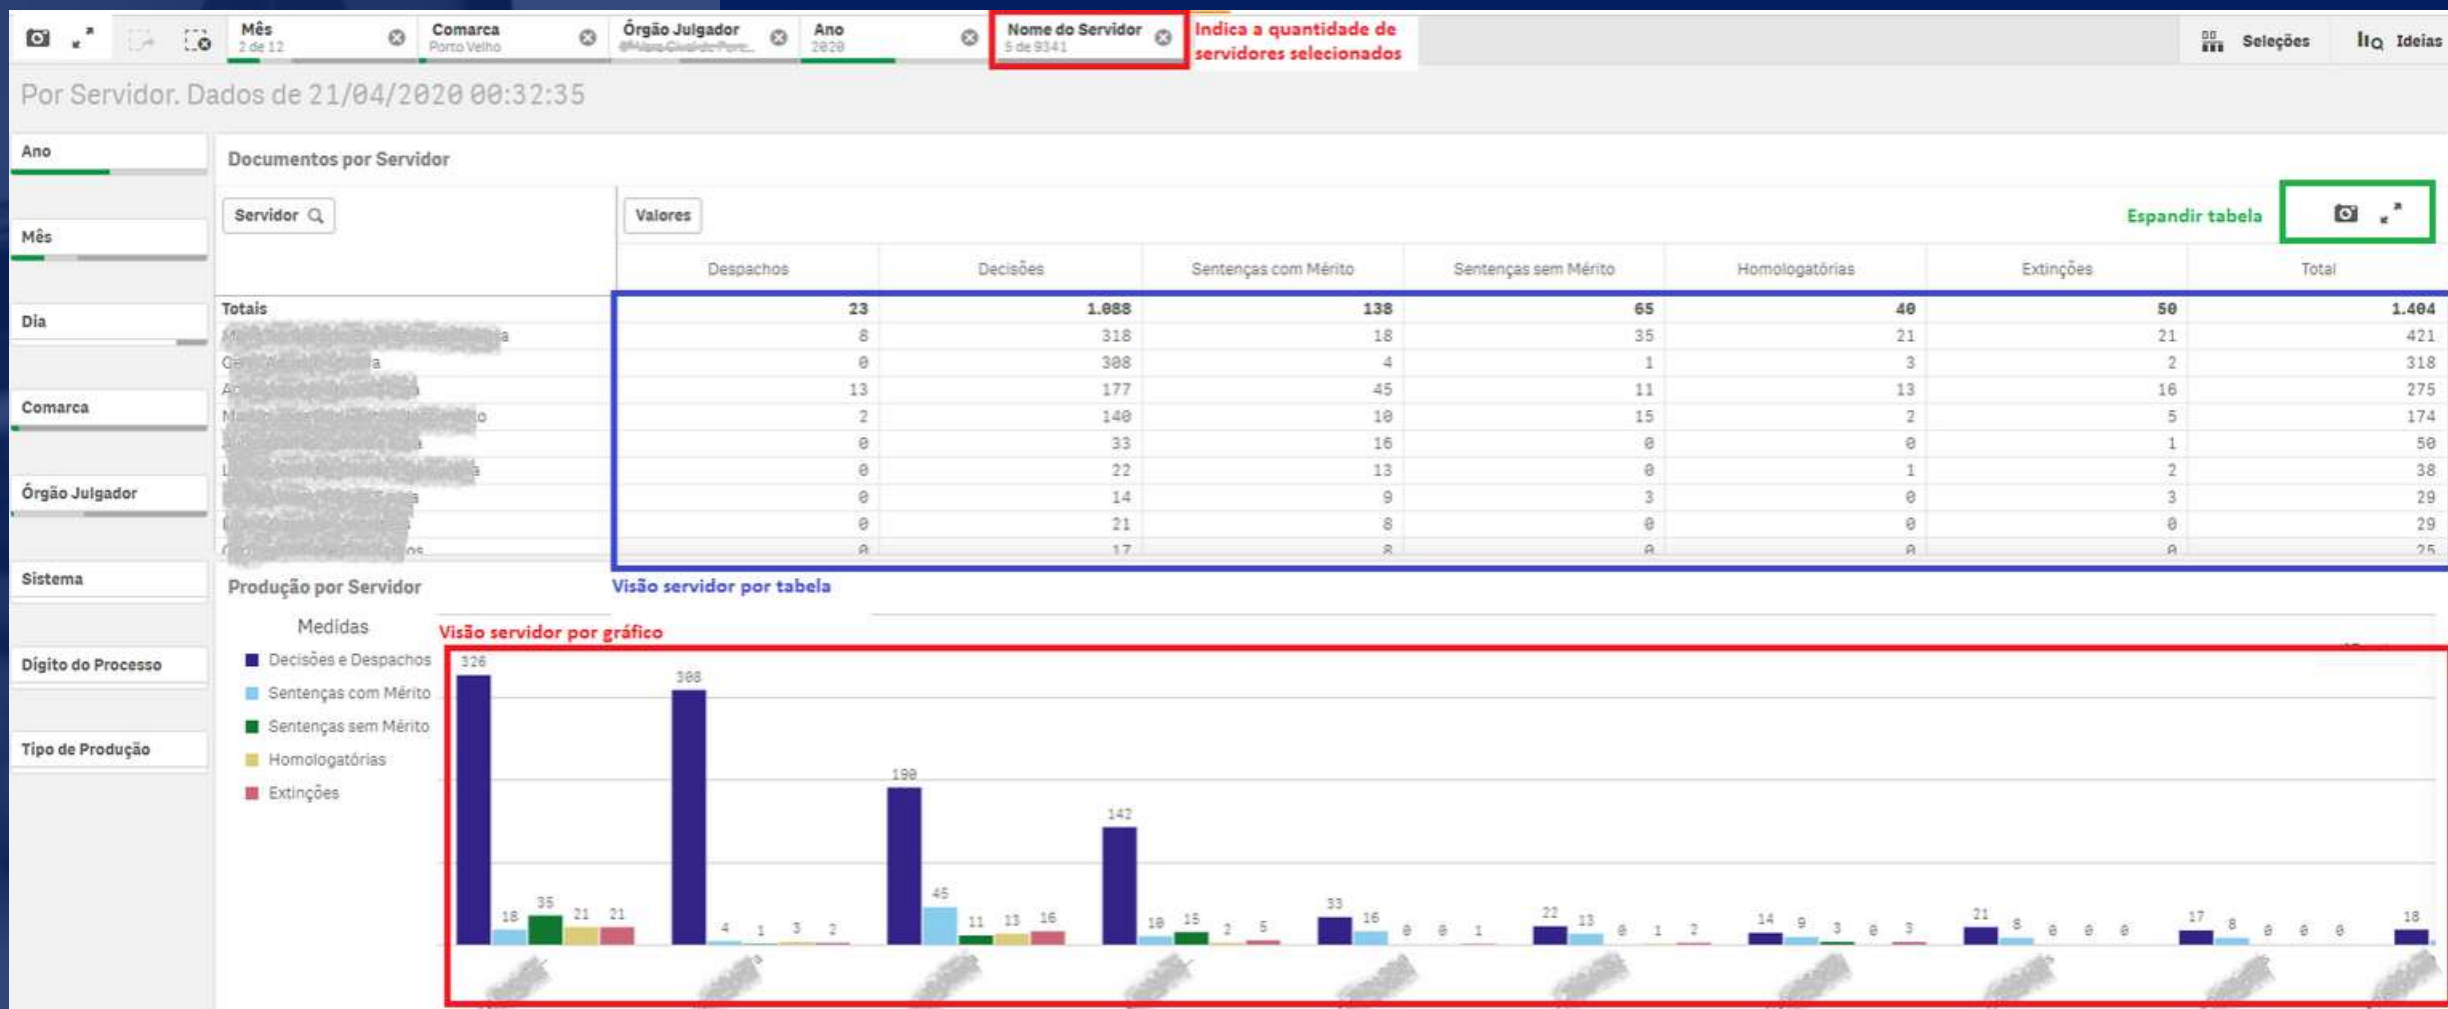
Mês
2 de 12

Comarca
Porto Velho

Órgão Julgador
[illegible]

Ano
2020

Nome do Servidor
5 de 9341

Indica a quantidade de servidores selecionados

Seleções

Ideias

Por Servidor. Dados de 21/04/2020 00:32:35

Ano

Mês

Dia

Comarca

Órgão Julgador

Sistema

Dígito do Processo

Tipo de Produção

Documentos por Servidor

Servidor

Valores

Espandir tabela

| Servidor | Despachos | Decisões | Sentenças com Mérito | Sentenças sem Mérito | Homologatórias | Extinções | Total |
|---|---|---|---|---|---|---|---|
| Totais | 23 | 1.088 | 138 | 65 | 40 | 50 | 1.404 |
| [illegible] | 8 | 318 | 18 | 35 | 21 | 21 | 421 |
| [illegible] | 0 | 308 | 4 | 1 | 3 | 2 | 318 |
| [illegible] | 13 | 177 | 45 | 11 | 13 | 16 | 275 |
| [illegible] | 2 | 140 | 10 | 15 | 2 | 5 | 174 |
| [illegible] | 0 | 33 | 16 | 0 | 0 | 1 | 50 |
| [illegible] | 0 | 22 | 13 | 0 | 1 | 2 | 38 |
| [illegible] | 0 | 14 | 9 | 3 | 0 | 3 | 29 |
| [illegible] | 0 | 21 | 8 | 0 | 0 | 0 | 29 |
| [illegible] | 0 | 17 | 8 | 0 | 0 | 0 | 25 |

Produção por Servidor

Visão servidor por tabela

Medidas

Visão servidor por gráfico

Decisões e Despachos
Sentenças com Mérito
Sentenças sem Mérito
Homologatórias
Extinções

326 18 35 21 21 308 4 1 3 2 190 45 11 13 16 142 10 15 2 5 33 16 0 0 1 22 13 0 1 2 14 9 3 0 3 21 8 0 0 0 17 8 0 0 0 18